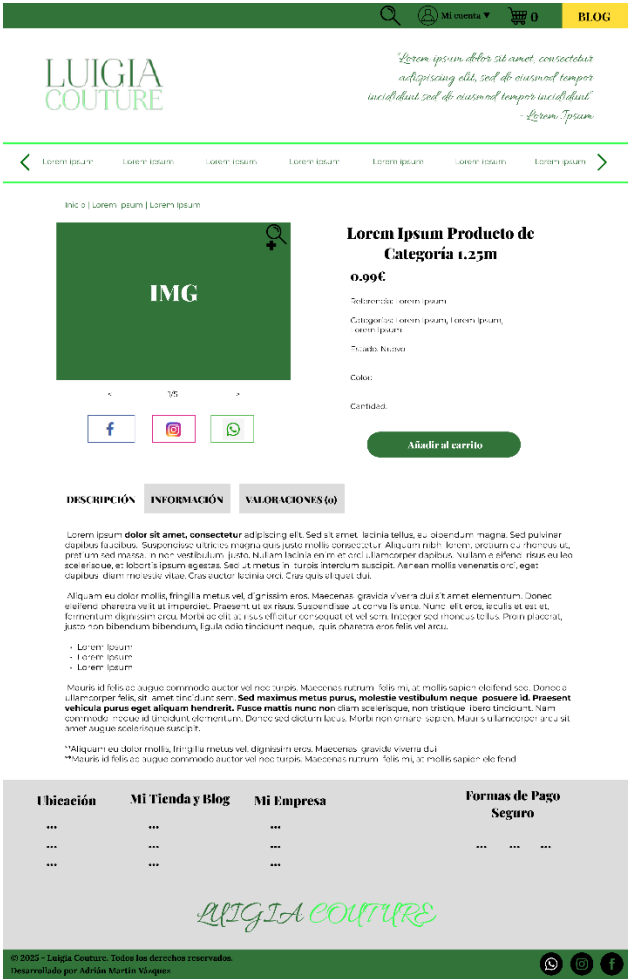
Mi cuenta ▾ 0 BLOG

LUIGIA COUTURE

"Lorem ipsum dolor sit amet, consectetur adipiscing elit, sed do eiusmod tempor incididunt sed do eiusmod tempor incididunt"
- Lorem Ipsum

Lorem ipsum Lorem ipsum Lorem ipsum Lorem ipsum Lorem ipsum Lorem ipsum Lorem ipsum

Inicio | Lorem ipsum | Lorem ipsum

IMG

< 1/5 >

Lorem Ipsum Producto de Categoría 1.25m

0.99€

Referencia: Lorem ipsum

Categorías: Lorem ipsum, Lorem ipsum, Lorem ipsum

Estado: Nuevo

Color:

Cantidad:

Añadir al carrito

DESCRIPCIÓN INFORMACIÓN VALORACIONES (0)

Lorem ipsum **dolor sit amet, consectetur** adipiscing elit. Sed sit amet lacinia tellus, eu bibendum magna. Sed pulvinar dapibus faucibus. Suspendisse ultricies magna quis justo mollis consectetur. Aliquam nibh lorem, pretium eu rhoncus ut, pretium sed massa. In non vestibulum justo. Nullam lacinia enim et orci ullamcorper dapibus. Nullam eleifend risus eu leo scelerisque, et lobortis ipsum egestas. Sed ut metus in turpis interdum suscipit. Aenean mollis venenatis orci, eget dapibus diam molestie vitae. Cras auctor lacinia orci. Cras quis aliquet dui.

Aliquam eu dolor mollis, fringilla metus vel, dignissim eros. Maecenas gravida viverra dui sit amet elementum. Donec eleifend pharetra velit at imperdiet. Praesent ut ex risus. Suspendisse ut convallis ante. Nunc elit eros, iaculis et est et, fermentum dignissim arcu. Morbi ac elit at risus efficitur consequat et vel sem. Integer sed rhoncus tellus. Proin placerat, justo non bibendum bibendum, ligula odio tincidunt neque, quis pharetra eros felis vel arcu.

- Lorem ipsum
- Lorem ipsum
- Lorem ipsum

Mauris id felis ac augue commodo auctor vel nec turpis. Maecenas rutrum felis mi, at mollis sapien eleifend sed. Donec a ullamcorper felis, sit amet tincidunt sem. **Sed maximus metus purus, molestie vestibulum neque posuere id. Praesent vehicula purus eget aliquam hendrerit. Fusce mattis nunc non** diam scelerisque, non tristique libero tincidunt. Nam commodo neque id tincidunt elementum. Donec sed dictum lacus. Morbi non ornare sapien. Mauris ullamcorper arcu sit amet augue scelerisque suscipit.

*Aliquam eu dolor mollis, fringilla metus vel, dignissim eros. Maecenas gravida viverra dui
**Mauris id felis ac augue commodo auctor vel nec turpis. Maecenas rutrum felis mi, at mollis sapien eleifend

Ubicación
...
...
...

Mi Tienda y Blog
...
...
...

Mi Empresa
...
...
...

Formas de Pago Seguro
... ... ...

LUIGIA COUTURE

© 2025 - Luigia Couture. Todos los derechos reservados.
Desarrollado por Adrián Martín Vásquez